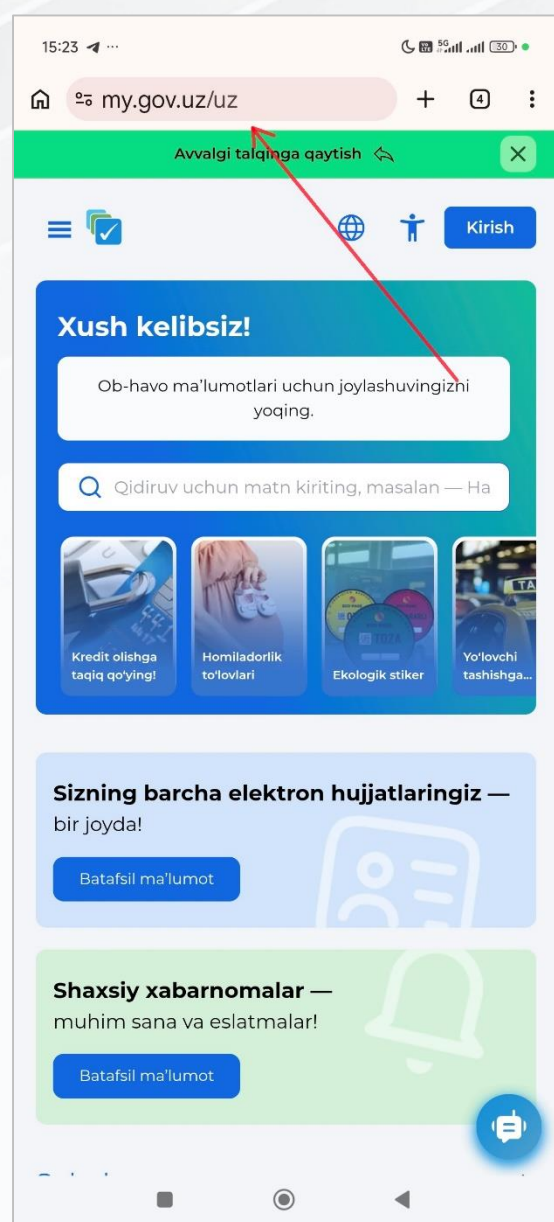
15:23 ···

30

my.gov.uz/uz

4

Avvalgi talqinga qaytish

Kirish

Xush kelibsiz!

Ob-havo ma'lumotlari uchun joylashuvingizni yoqing.

Qidiruv uchun matn kiriting, masalan — Ha

Kredit olishga taqiq qo'ying!

Homiladorlik to'lovlari

TOZA

Ekologik stiker

Yo'lovchi tashishga...

Sizning barcha elektron hujjatlaringiz — bir joyda!

Batafsil ma'lumot

Shaxsiy xabarnomalar — muhim sana va eslatmalar!

Batafsil ma'lumot